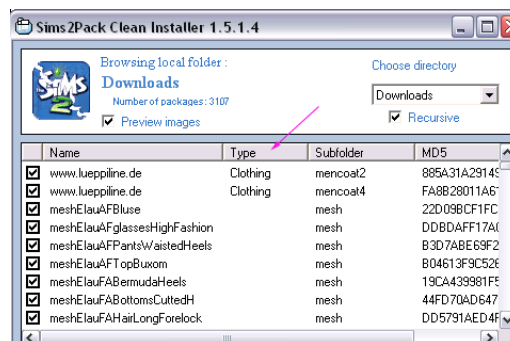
Sims2Pack Clean Installer 1.5.1.4

Browsing local folder :
Downloads
Number of packages : 3107
Preview images

Choose directory
Downloads
Recursive

| Name | Type | Subfolder | MD5 |
|---|---|---|---|
| www.lueppiline.de | Clothing | mencoat2 | 885A31A29149 |
| www.lueppiline.de | Clothing | mencoat4 | FA8B28011A67 |
| meshElauAFBluse | | mesh | 22D09BCF1FC |
| meshElauAFglassesHighFashion | | mesh | DDBDAFF17A0 |
| meshElauAFPantsWaistedHeels | | mesh | B3D7ABE69F2 |
| meshElauAFTopBuxom | | mesh | B04613F9C526 |
| meshElauFABermudaHeels | | mesh | 19CA439981F5 |
| meshElauFABottomsCuttedH | | mesh | 44FD70AD647 |
| meshElauFAHairLongForelock | | mesh | DD5791AED4F |